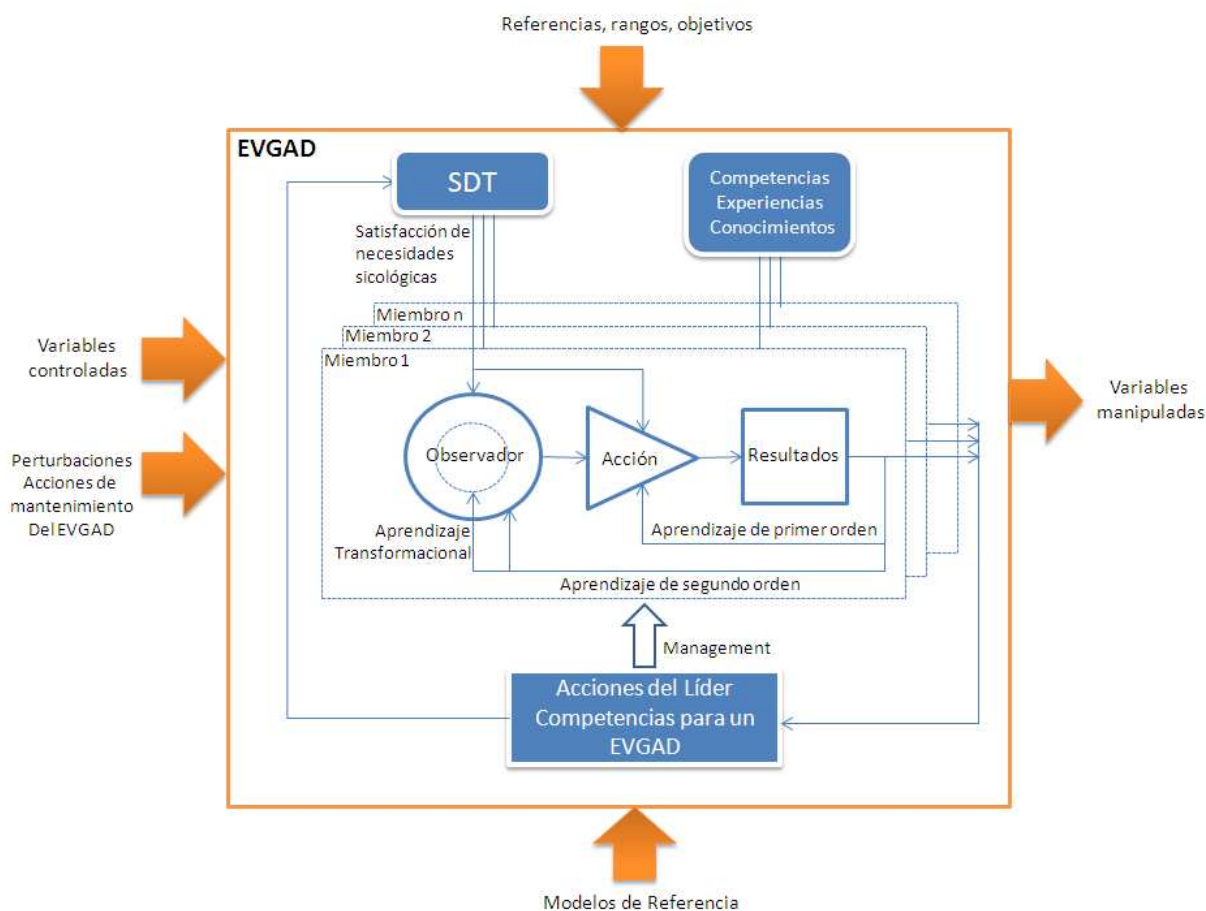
Referencias, rangos, objetivos

EVGAD

SDT

Competencias
Experiencias
Conocimientos

Satisfacción de necesidades sicológicas

Miembro n

Miembro 2

Miembro 1

Variables controladas

Perturbaciones
Acciones de mantenimiento
Del EVGAD

Observador

Acción

Resultados

Variables manipuladas

Aprendizaje Transformacional

Aprendizaje de primer orden

Aprendizaje de segundo orden

Management

Acciones del Líder
Competencias para un EVGAD

Modelos de Referencia